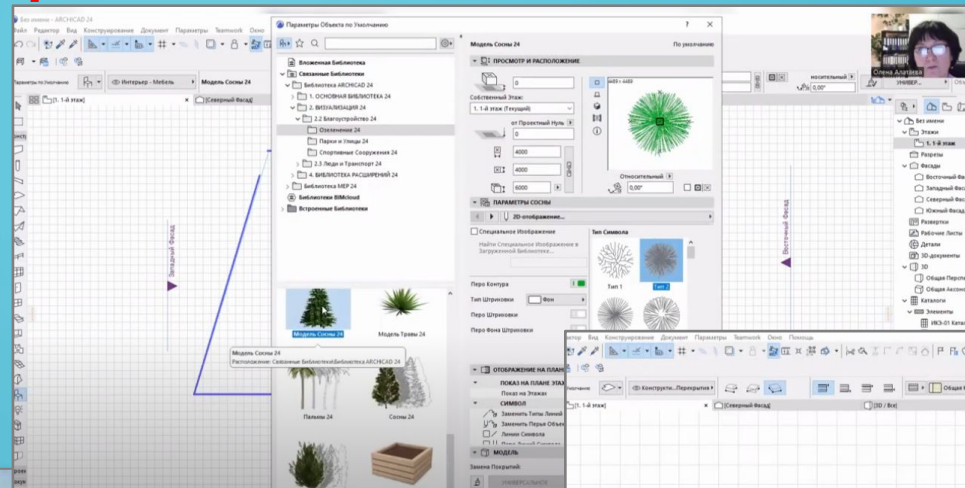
Без имени - ARCHICAD 24

Файл Редактор Вид Конструирование Документ Параметры Teamwork Окно

Параметры по Умолчанию

Интерьер - Мебель

Модель Сосны 24

[1. 1-й этаж]

[Северный Фасад]

Западный Фасад

Восточный Фасад

Параметры Объекта по Умолчанию

Вложенная Библиотека

Связанные Библиотеки

Библиотека ARCHICAD 24

1. ОСНОВНАЯ БИБЛИОТЕКА 24

2. ВИЗУАЛИЗАЦИЯ 24

2.2 Благоустройство 24

Озеленение 24

Парки и Улицы 24

Спортивные Сооружения 24

2.3 Люди и Транспорт 24

4. БИБЛИОТЕКА РАСШИРЕНИЙ 24

Библиотека MEP 24

Библиотеки BIMcloud

Встроенные Библиотеки

Модель Сосны 24

Модель Травы 24

Модель Сосны 24
Расположение: Связанные Библиотеки\Библиотека ARCHICAD 24

Пальмы 24

Сосны 24

Модель Сосны 24

По умолчанию

ПРОСМОТР И РАСПОЛОЖЕНИЕ

0

Собственный Этаж:

1. 1-й этаж (Текущий)

от Проектный Нуль

0

4000

4000

6000

Относительный

0,00°

ПАРАМЕТРЫ СОСНЫ

2D-отображение...

Специальное Изображение

Найти Специальное Изображение в Загруженной Библиотеке...

Тип Символа

Перо Контура

Тип Штриховки

Фон

Перо Штриховки

Перо Фона Штриховки

Тип 1

Тип 2

ОТОБРАЖЕНИЕ НА ПЛАНЕ

ПОКАЗ НА ПЛАНЕ ЭТАЖ

Показ на Этажах

СИМВОЛ

Заменить Типы Линий

Заменить Перья Объек

Линии Символа

МОДЕЛЬ

Замена Покрытий

УНИВЕРСАЛЬНАЯ

Олена Алатаева

носительный

0,00°

УНИВЕР...

Без имени

Этажи

1. 1-й этаж

Разрезы

Фасады

Восточный Фа

Западный Фаса

Северный Фаса

Южный Фаса

Развертки

Рабочие Листы

Детали

3D-документы

3D

Общая Перспе

Общая Аксоно

Каталоги

Элементы

ИКЭ-01 Катал

Редактор Вид Конструирование Документ Параметры Teamwork Окно Помощь

Конструкти...Перекрытия

Общая Кон

[1. 1-й этаж]

[Северный Фасад]

[3D / Все]